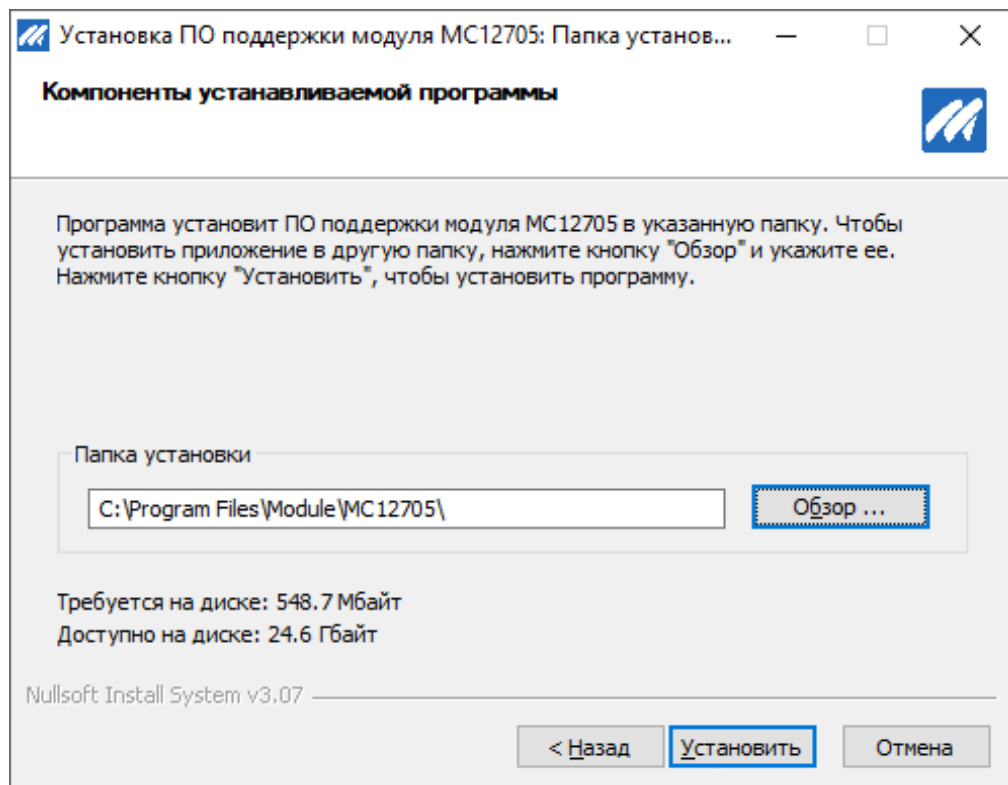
Установка ПО поддержки модуля MC12705: Папка установ...

Компоненты устанавливаемой программы

Программа установит ПО поддержки модуля MC12705 в указанную папку. Чтобы установить приложение в другую папку, нажмите кнопку "Обзор" и укажите ее. Нажмите кнопку "Установить", чтобы установить программу.

Папка установки

C:\Program Files\Module\MC12705\

Обзор ...

Требуется на диске: 548.7 Мбайт
Доступно на диске: 24.6 Гбайт

Nullsoft Install System v3.07

< Назад

Установить

Отмена